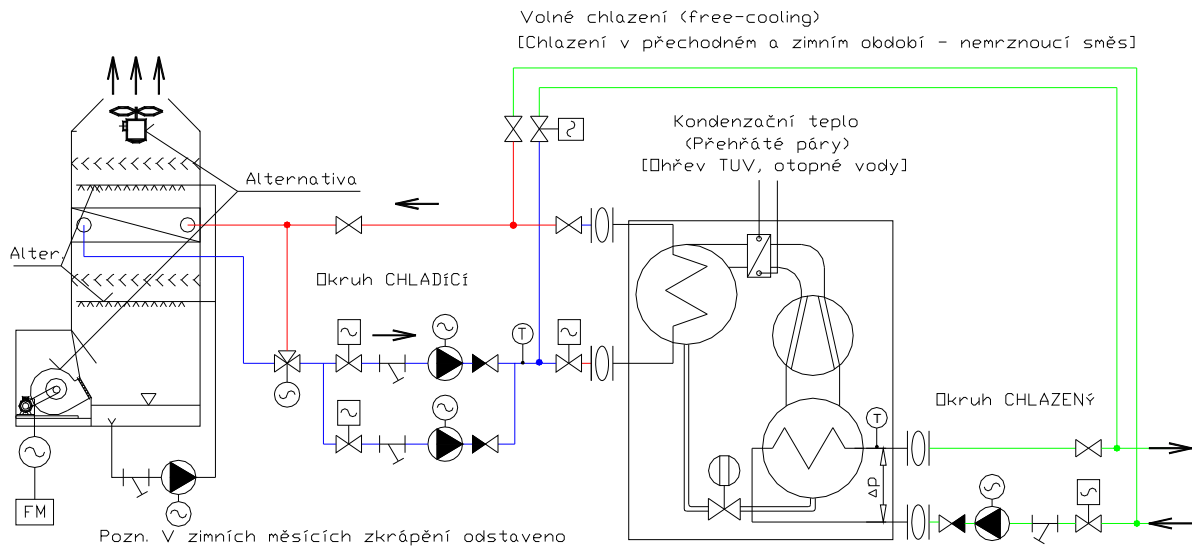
Volné chlazení (free-cooling)
[Chlazení v přechodném a zimním období - nemrznoucí směs]

Kondenzační teplo
(Přehřáté páry)
[Ohřev TUV, otopné vody]

Alternativa

Alter

Okruh CHLADÍCÍ

T

Okruh CHLAZENÝ

T

ΔP

FM

Pozn. V zimních měsících zkrápění odstaveno